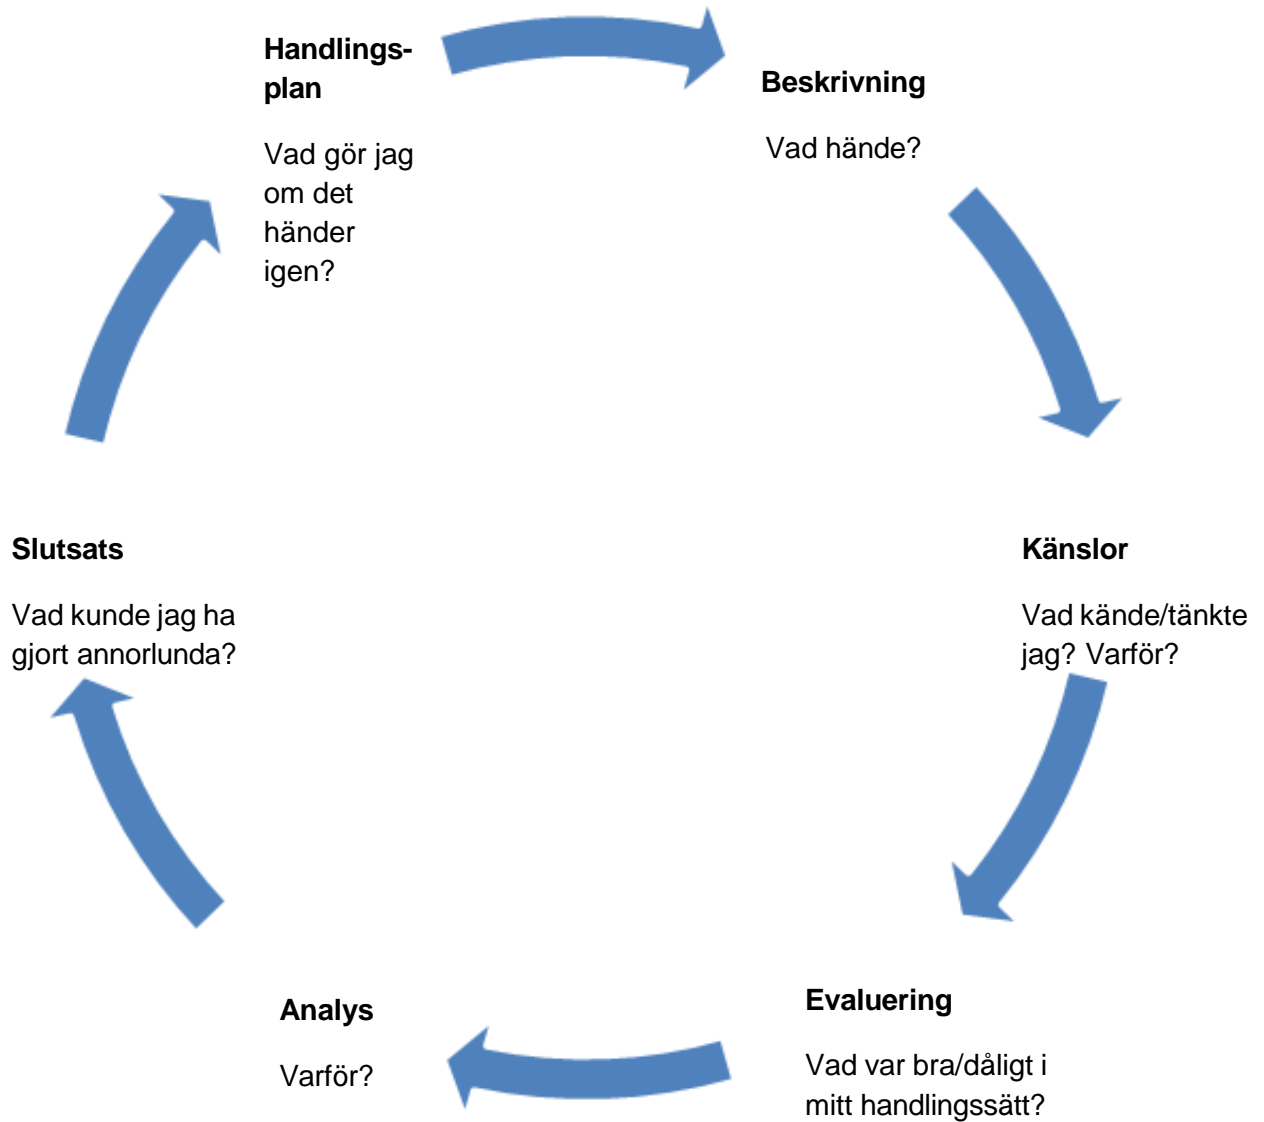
**Handlingsplan**

Vad gör jag om det händer igen?

**Beskrivning**

Vad hände?

**Slutsats**

Vad kunde jag ha gjort annorlunda?

**Känslor**

Vad kände/tänkte jag? Varför?

**Analys**

Varför?

**Evaluering**

Vad var bra/dåligt i mitt handlingssätt?